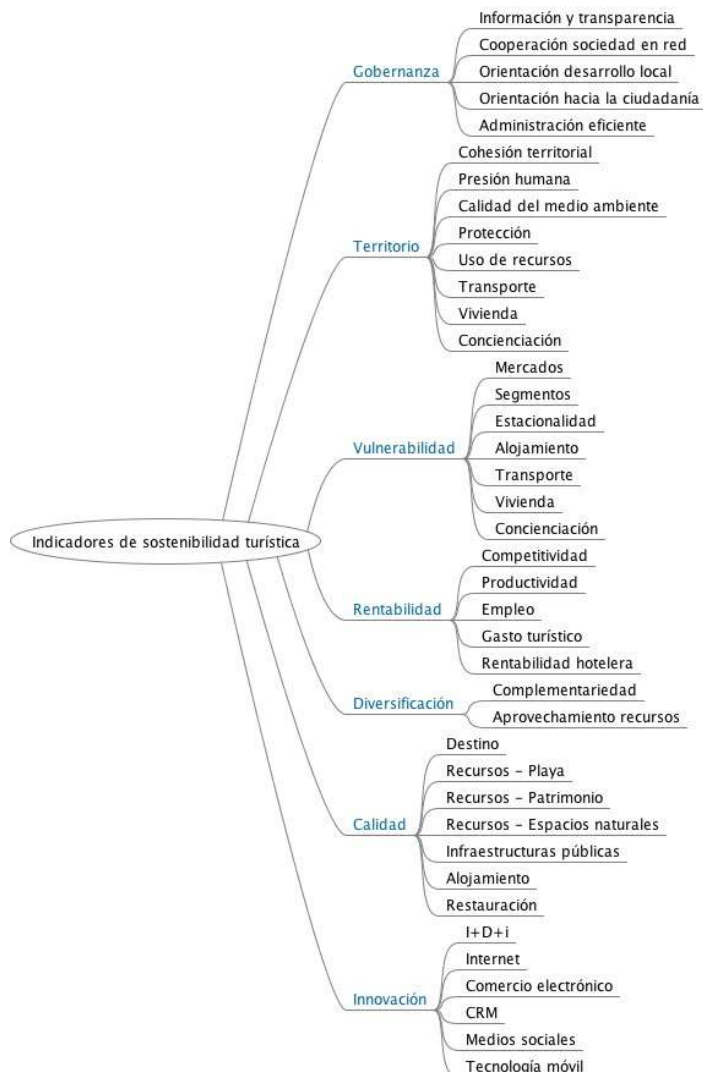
Indicadores de sostenibilidad turística

Gobernanza
Información y transparencia
Cooperación sociedad en red
Orientación desarrollo local
Orientación hacia la ciudadanía
Administración eficiente

Territorio
Cohesión territorial
Presión humana
Calidad del medio ambiente
Protección
Uso de recursos
Transporte
Vivienda
Concienciación

Vulnerabilidad
Mercados
Segmentos
Estacionalidad
Alojamiento
Transporte
Vivienda
Concienciación

Rentabilidad
Competitividad
Productividad
Empleo
Gasto turístico
Rentabilidad hotelera

Diversificación
Complementariedad
Aprovechamiento recursos

Calidad
Destino
Recursos - Playa
Recursos - Patrimonio
Recursos - Espacios naturales
Infraestructuras públicas
Alojamiento
Restauración

Innovación
I+D+i
Internet
Comercio electrónico
CRM
Medios sociales
Tecnología móvil